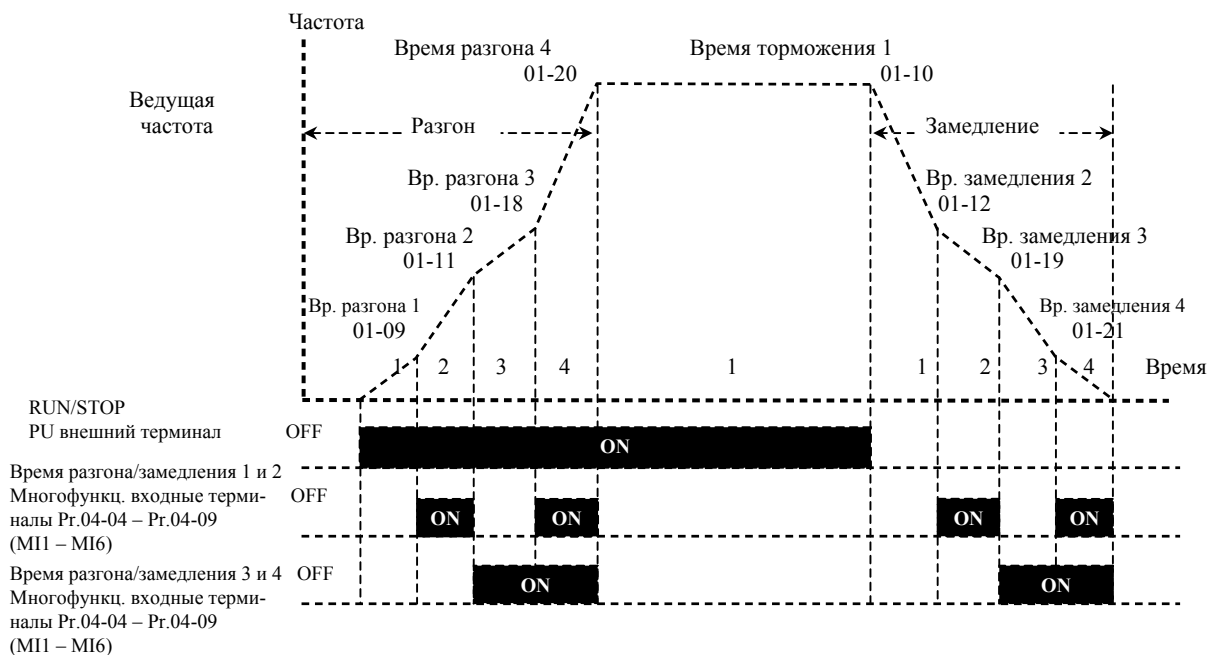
Частота

Время разгона 4
01-20

Время торможения 1
01-10

Ведущая частота

Разгон

Замедление

Вр. разгона 3
01-18

Вр. замедления 2
01-12

Вр. разгона 2
01-11

Вр. замедления 3
01-19

Вр. разгона 1
01-09

Вр. замедления 4
01-21

1 2 3 4 1 1 2 3 4 Время

RUN/STOP
PU внешний терминал OFF

ON

Время разгона/замедления 1 и 2
Многофункц. входные терминалы Pr.04-04 – Pr.04-09 (MI1 – MI6) OFF

ON ON ON ON

Время разгона/замедления 3 и 4 OFF
Многофункц. входные терминалы Pr.04-04 – Pr.04-09 (MI1 – MI6)

ON ON